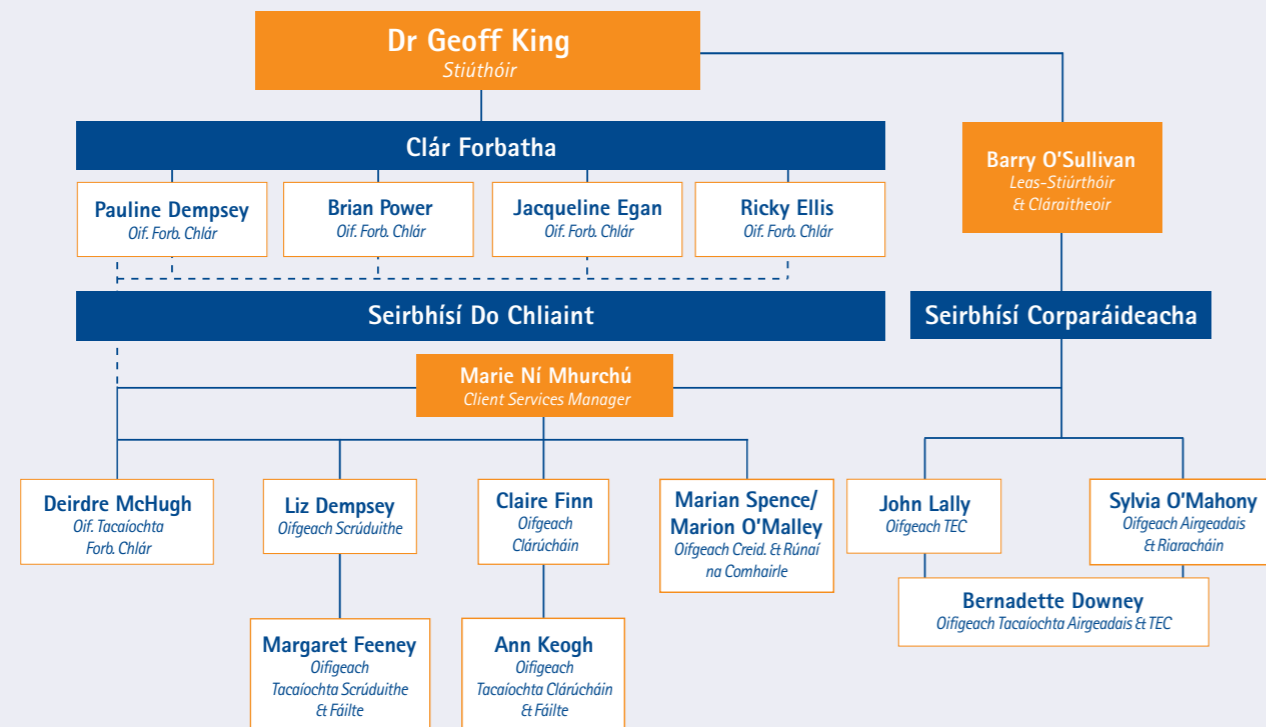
Dr Geoff King
Stiúthóir

Clár Forbatha

Pauline Dempsey
Oif. Forb. Chlár

Brian Power
Oif. Forb. Chlár

Jacqueline Egan
Oif. Forb. Chlár

Ricky Ellis
Oif. Forb. Chlár

Barry O'Sullivan
Leas-Stiúrthóir
& Cláraitheoir

Seirbhísí Do Chliaint

Seirbhísí Corparáideacha

Marie Ní Mhurchú
Client Services Manager

Deirdre McHugh
Oif. Tacaíochta
Forb. Chlár

Liz Dempsey
Oifgeach Scrúduithe

Claire Finn
Oifgeach
Clárúcháin

Marian Spence/
Marion O'Malley
Oifgeach Creid. & Rúnaí
na Comhairle

John Lally
Oifgeach TEC

Sylvia O'Mahony
Oifgeach Airgeadais
& Riaracháin

Bernadette Downey
Oifigeach Tacaíochta Airgeadais & TEC

Margaret Feeney
Oifigeach
Tacaíochta Scrúduithe
& Fáilte

Ann Keogh
Oifigeach
Tacaíochta Clárúcháin
& Fáilte